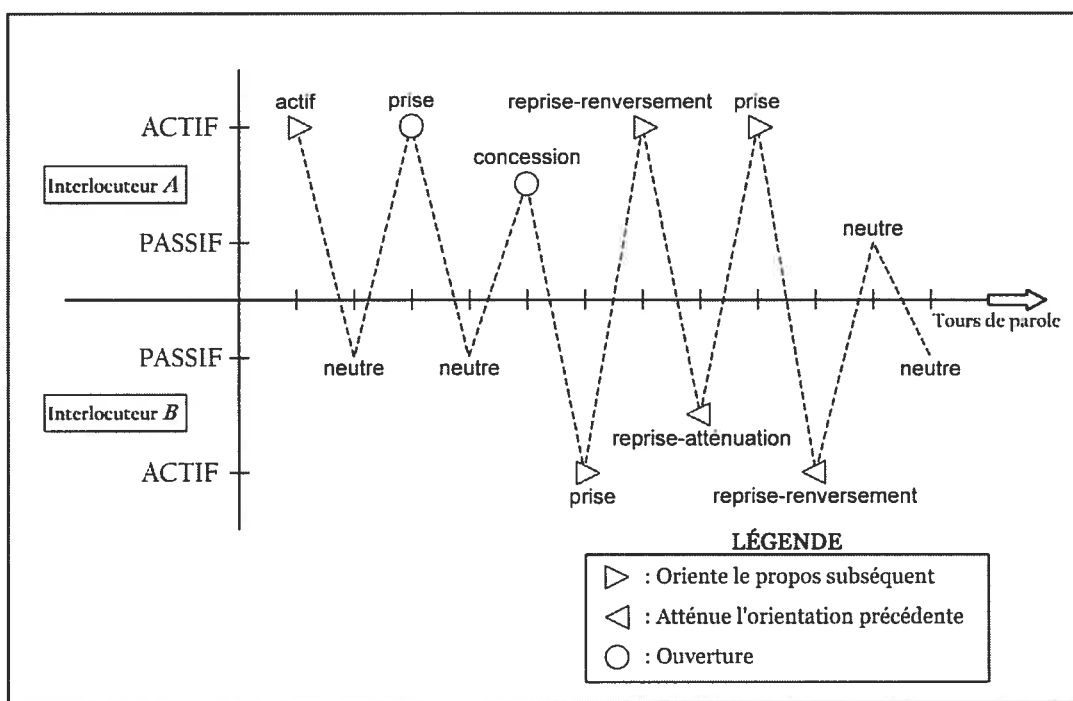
ACTIF

Interlocuteur $A$

PASSIF

PASSIF

Interlocuteur $B$

ACTIF

actif

prise

concession

reprise-renversement

prise

neutre

neutre

neutre

Tours de parole

neutre

neutre

reprise-atténuation

prise

reprise-renversement

LÉGENDE

▷ : Oriente le propos subséquent

◁ : Atténue l'orientation précédente

○ : Ouverture